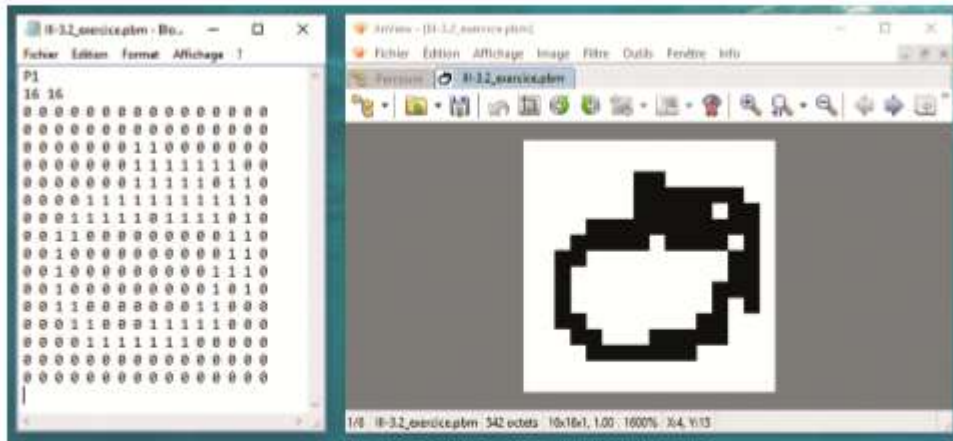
III-3.2_exercice.pbm - Blo...

Fichier Edition Format Affichage ?

P1
16 16
0 0 0 0 0 0 0 0 0 0 0 0 0 0 0 0
0 0 0 0 0 0 0 0 0 0 0 0 0 0 0 0
0 0 0 0 0 0 0 1 1 0 0 0 0 0 0 0
0 0 0 0 0 0 0 1 1 1 1 1 1 1 0 0
0 0 0 0 0 0 0 1 1 1 1 1 1 0 1 1 0
0 0 0 0 1 1 1 1 1 1 1 1 1 1 1 0
0 0 0 1 1 1 1 1 0 1 1 1 1 0 1 0
0 0 1 1 0 0 0 0 0 0 0 0 0 1 1 0
0 0 1 0 0 0 0 0 0 0 0 0 0 1 1 0
0 0 1 0 0 0 0 0 0 0 0 0 1 1 1 0
0 0 1 0 0 0 0 0 0 0 0 0 1 0 1 0
0 0 1 1 0 0 0 0 0 0 0 1 1 0 0 0
0 0 0 1 1 0 0 0 1 1 1 1 1 0 0 0
0 0 0 0 1 1 1 1 1 1 1 1 0 0 0 0
0 0 0 0 0 0 0 0 0 0 0 0 0 0 0 0
0 0 0 0 0 0 0 0 0 0 0 0 0 0 0 0

XnView - [III-3.2_exercice.pbm]

Fichier Edition Affichage Image Filtre Outils Fenêtre Info

Parcourir III-3.2_exercice.pbm

1/8 III-3.2_exercice.pbm 342 octets 16x16x1, 1.00 1600% X:4, Y:13